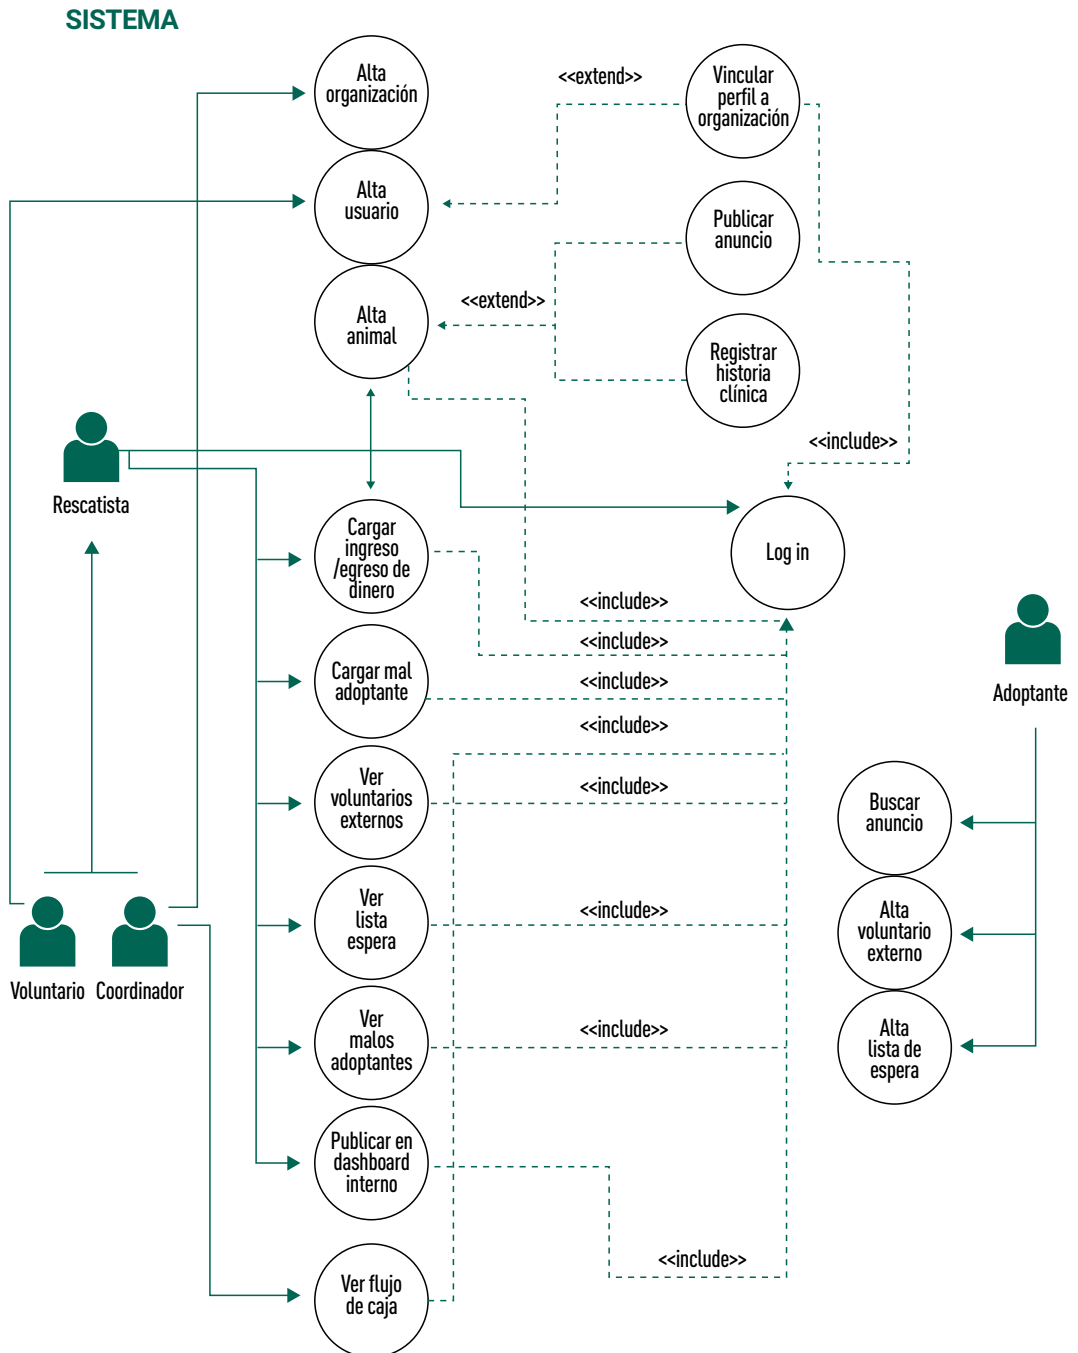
SISTEMA

Alta organización

Alta usuario

Alta animal

<<extend>>

Vincular perfil a organización

Publicar anuncio

<<extend>>

Registrar historia clínica

<<include>>

Rescatista

Log in

Cargar ingreso /egreso de dinero

<<include>>

<<include>>

Cargar mal adoptante

<<include>>

<<include>>

Adoptante

Ver voluntarios externos

<<include>>

Buscar anuncio

Alta voluntario externo

Ver lista espera

<<include>>

Voluntario

Coordinador

Ver malos adoptantes

<<include>>

Alta lista de espera

Publicar en dashboard interno

<<include>>

Ver flujo de caja